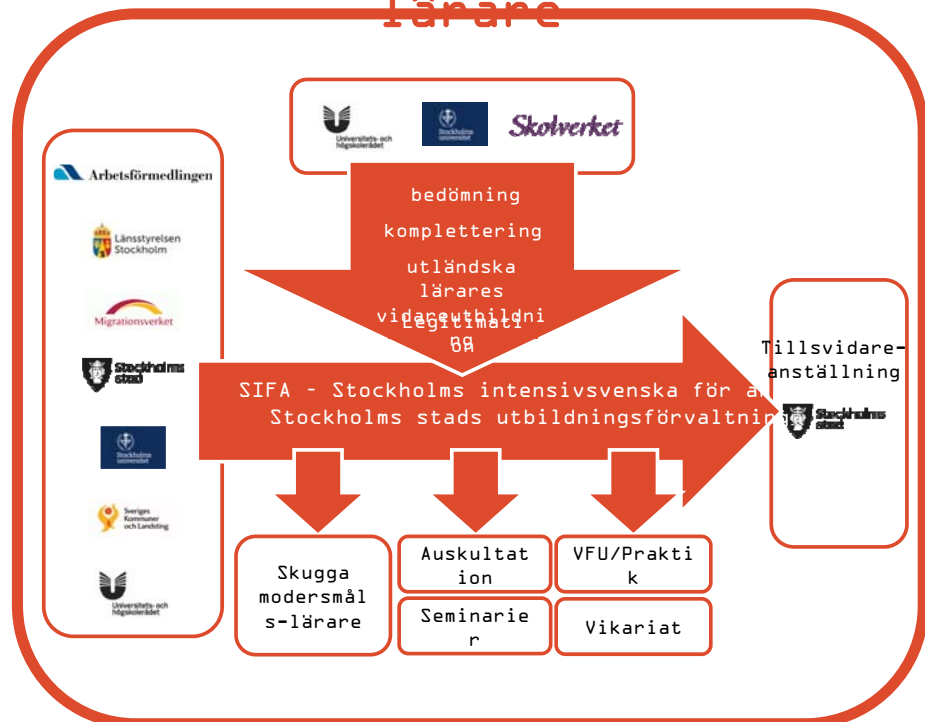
lärare

Universitets- och högskolerådet
Stockholms universitet
Skolverket

bedömning
komplettering
utländska lärares vidareutbildning
Legitimation

Arbetsförmedlingen
Länsstyrelsen Stockholm
Migrationsverket
Stockholms stad
Stockholms universitet
Sveriges Kommuner och Landsting
Universitets- och högskolerådet

SIFA – Stockholms intensivsvenska för a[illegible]
Stockholms stads utbildningsförvaltnin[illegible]

Tillsvidareanställning
Stockholms stad

Skugga modersmålslärare

Auskultation

Seminarier

VFU/Praktik

Vikariat